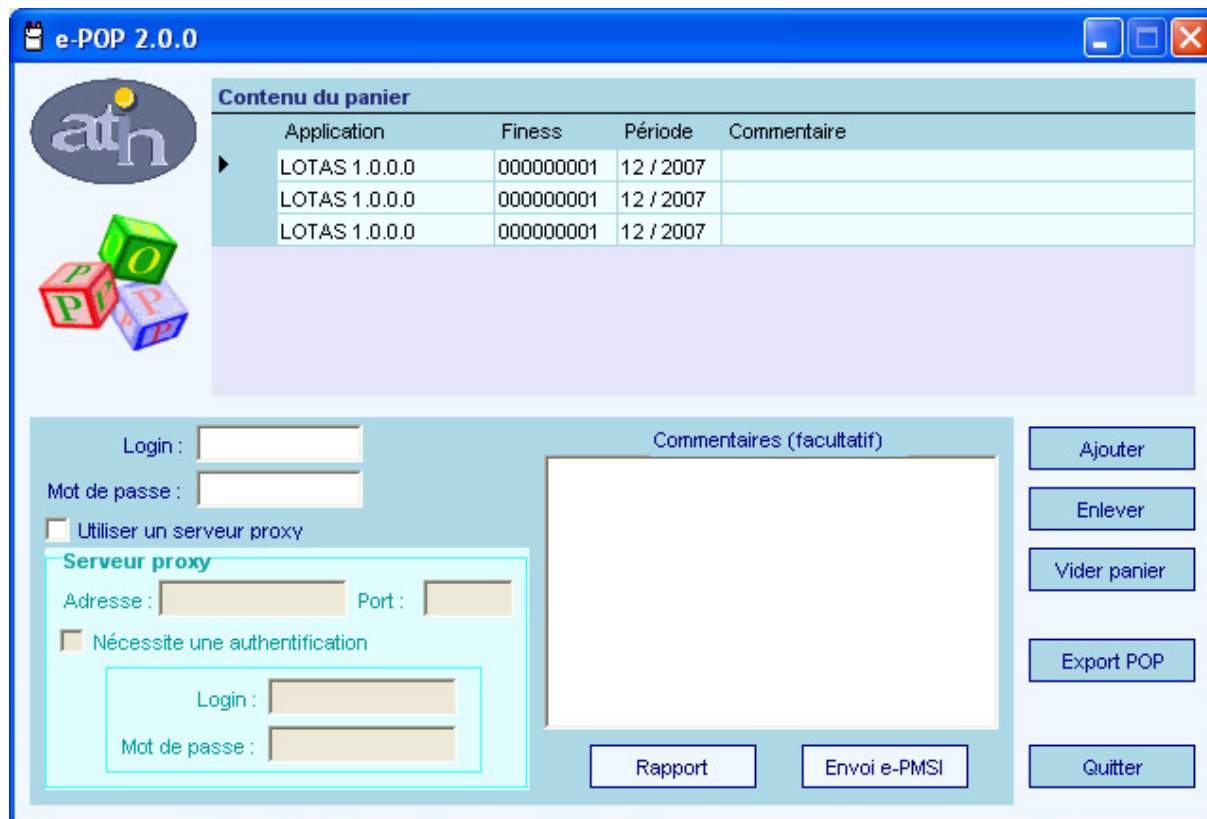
e-POP 2.0.0

atih

POP

Contenu du panier

| Application | Finess | Période | Commentaire |
|---|---|---|---|
| LOTAS 1.0.0.0 | 000000001 | 12 / 2007 | |
| LOTAS 1.0.0.0 | 000000001 | 12 / 2007 | |
| LOTAS 1.0.0.0 | 000000001 | 12 / 2007 | |

Login :
Mot de passe :
Utiliser un serveur proxy
Serveur proxy
Adresse :
Port :
Nécessite une authentification
Login :
Mot de passe :

Commentaires (facultatif)

Rapport
Envoi e-PMSI

Ajouter
Enlever
Vider panier
Export POP
Quitter